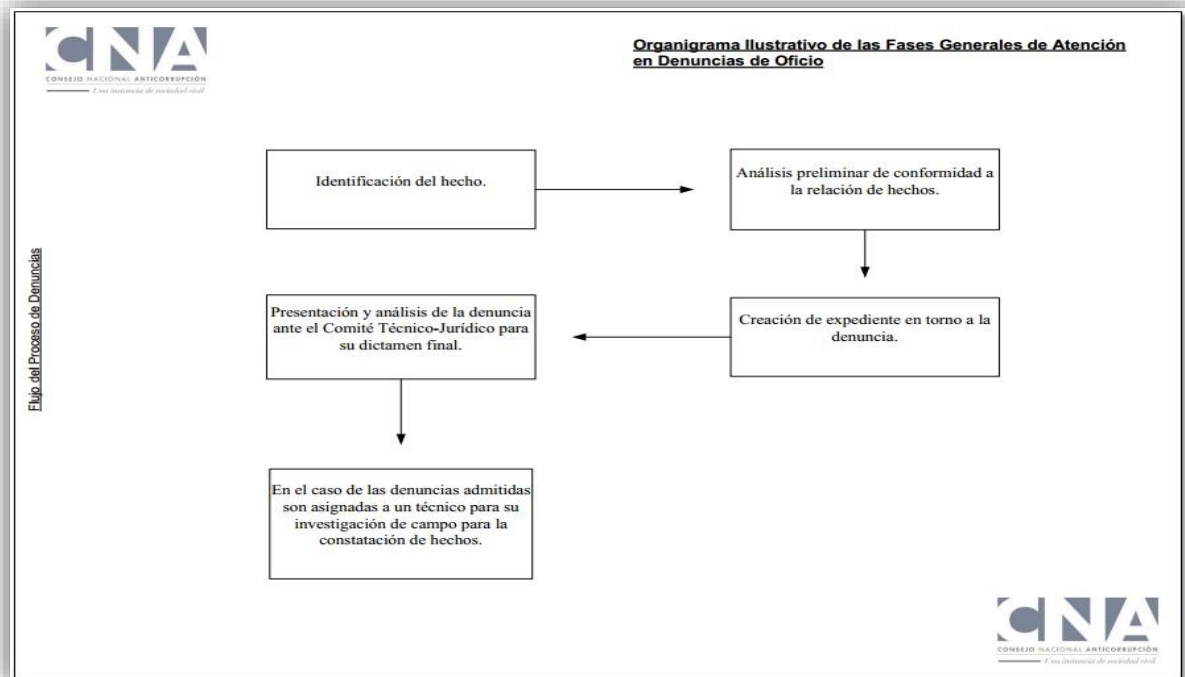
CNA
CONSEJO NACIONAL ANTICORRUPCIÓN
Una instancia de sociedad civil

Organigrama Ilustrativo de las Fases Generales de Atención en Denuncias de Oficio

Flujo del Proceso de Denuncias

Identificación del hecho.

Análisis preliminar de conformidad a la relación de hechos.

Creación de expediente en torno a la denuncia.

Presentación y análisis de la denuncia ante el Comité Técnico-Jurídico para su dictamen final.

En el caso de las denuncias admitidas son asignadas a un técnico para su investigación de campo para la constatación de hechos.

CNA
CONSEJO NACIONAL ANTICORRUPCIÓN
Una instancia de sociedad civil